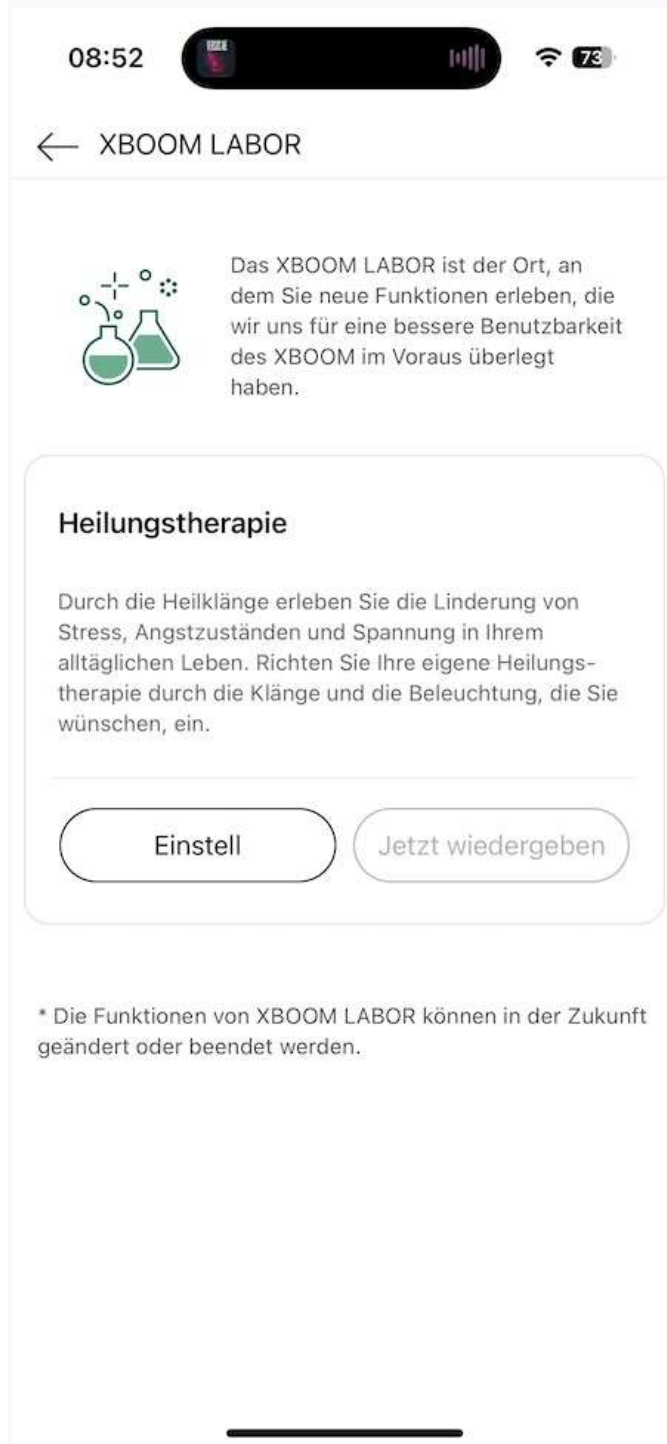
08:52

73

XBOOM LABOR

Das XBOOM LABOR ist der Ort, an dem Sie neue Funktionen erleben, die wir uns für eine bessere Benutzbarkeit des XBOOM im Voraus überlegt haben.

Heilungstherapie

Durch die Heilklänge erleben Sie die Linderung von Stress, Angstzuständen und Spannung in Ihrem alltäglichen Leben. Richten Sie Ihre eigene Heilungstherapie durch die Klänge und die Beleuchtung, die Sie wünschen, ein.

Einstell

Jetzt wiedergeben

* Die Funktionen von XBOOM LABOR können in der Zukunft geändert oder beendet werden.